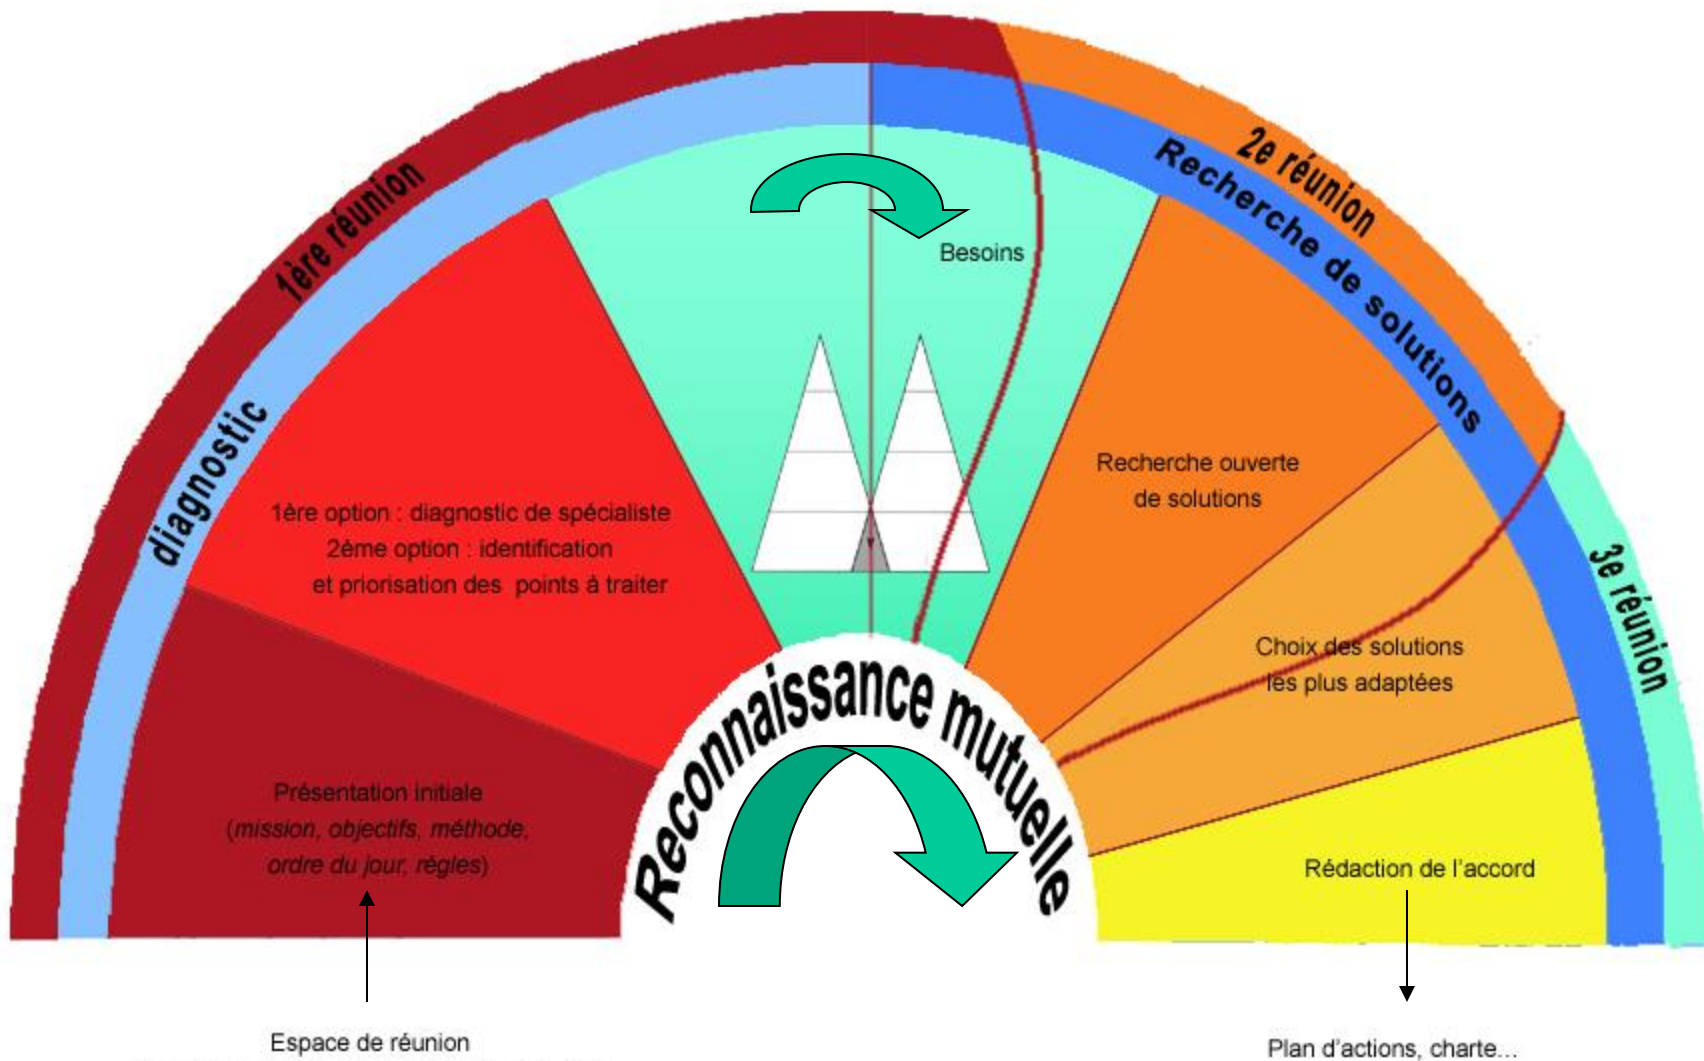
1ère réunion

diagnostic

2e réunion

Recherche de solutions

3e réunion

Besoins

1ère option : diagnostic de spécialiste
2ème option : identification et priorisation des points à traiter

Recherche ouverte de solutions

Choix des solutions les plus adaptées

Présentation initiale (*mission, objectifs, méthode, ordre du jour, règles*)

Reconnaissance mutuelle

Rédaction de l'accord

Espace de réunion

Plan d'actions, charte...